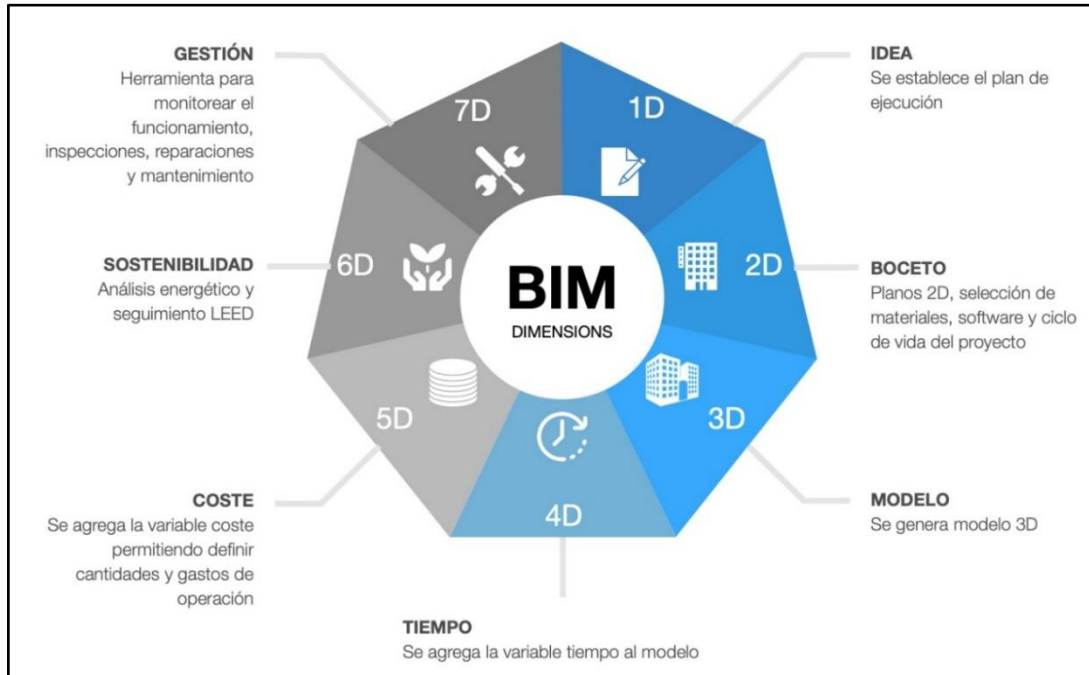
GESTIÓN
Herramienta para monitorear el funcionamiento, inspecciones, reparaciones y mantenimiento

IDEA
Se establece el plan de ejecución

7D

1D

SOSTENIBILIDAD
Análisis energético y seguimiento LEED

6D

BIM
DIMENSIONS

2D

BOCETO
Planos 2D, selección de materiales, software y ciclo de vida del proyecto

5D

3D

4D

COSTE
Se agrega la variable coste permitiendo definir cantidades y gastos de operación

MODELO
Se genera modelo 3D

TIEMPO
Se agrega la variable tiempo al modelo